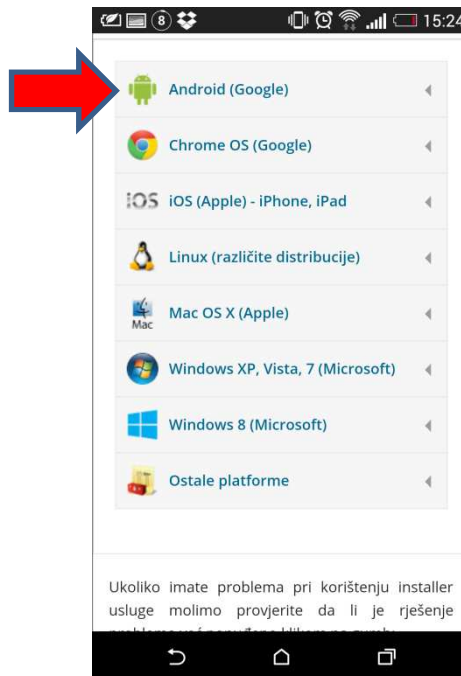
8 15:24

Android (Google)

Chrome OS (Google)

iOS iOS (Apple) - iPhone, iPad

Linux (različite distribucije)

Mac Mac OS X (Apple)

Windows XP, Vista, 7 (Microsoft)

Windows 8 (Microsoft)

Ostale platforme

Ukoliko imate problema pri korištenju installer usluge molimo provjerite da li je rješenje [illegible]